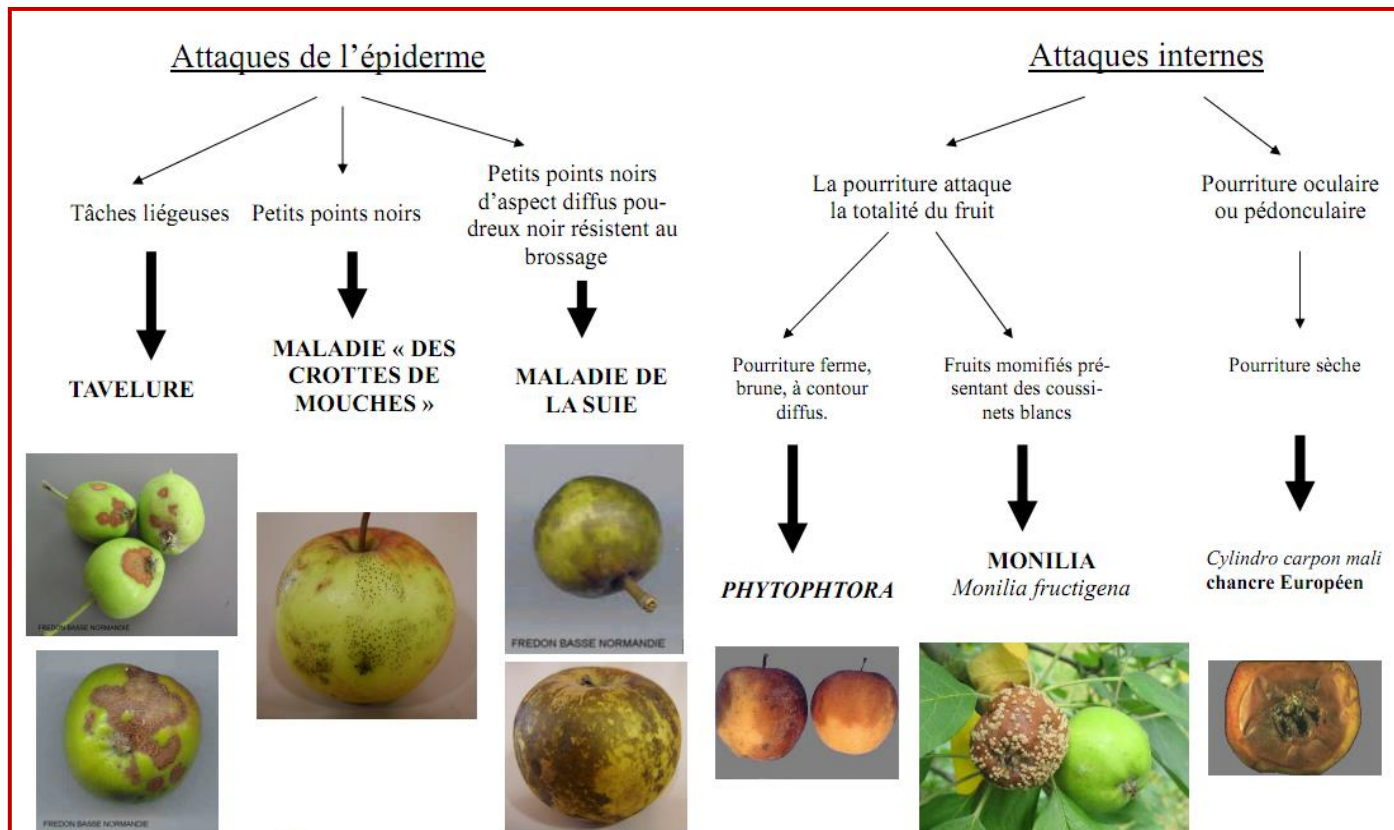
Attaques de l'épiderme

Tâches liégeuses

TAVELURE

FREDON BASSE NORMANDIE

FREDON BASSE NORMANDIE

Petits points noirs

MALADIE « DES CROTTES DE MOUCHES »

Petits points noirs d'aspect diffus poudreux noir résistent au brossage

MALADIE DE LA SUIE

FREDON BASSE NORMANDIE

Attaques internes

La pourriture attaque la totalité du fruit

Pourriture ferme, brune, à contour diffus.

*PHYTOPHTORA*

Fruits momifiés présentant des coussinets blancs

MONILIA
*Monilia fructigena*

Pourriture oculaire ou pédonculaire

Pourriture sèche

*Cylindro carpon mali*
chancre Européen